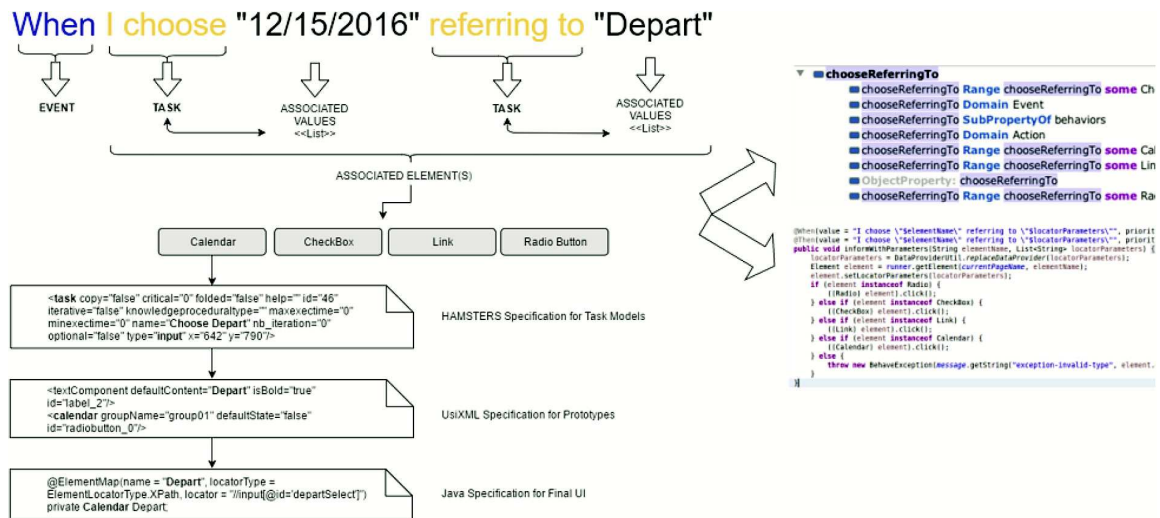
When I choose "12/15/2016" referring to "Depart"

EVENT

TASK

ASSOCIATED VALUES <<List>>

TASK

ASSOCIATED VALUES <<List>>

ASSOCIATED ELEMENT(S)

Calendar

CheckBox

Link

Radio Button

<task copy="false" critical="0" folded="false" help="" id="46" iterative="false" knowledgeproceduraltype="" maxexectime="0" minexectime="0" name="Choose Depart" nb_iteration="0" optional="false" type="input" x="642" y="790"/>

HAMSTERS Specification for Task Models

<textComponent defaultContent="Depart" isBold="true" id="label_2"/>
<calendar groupName="group01" defaultState="false" id="radiobutton_0"/>

UsiXML Specification for Prototypes

@ElementMap(name = "Depart", locatorType = ElementLocatorType.XPath, locator = "//input[@id='departSelect']")
private Calendar Depart;

Java Specification for Final UI

chooseReferringTo
chooseReferringTo Range chooseReferringTo some Ch
chooseReferringTo Domain Event
chooseReferringTo SubPropertyOf behaviors
chooseReferringTo Domain Action
chooseReferringTo Range chooseReferringTo some Ca
chooseReferringTo Range chooseReferringTo some Lin
ObjectProperty: chooseReferringTo
chooseReferringTo Range chooseReferringTo some Ra

@When(value = "I choose \"$elementName\" referring to \"$locatorParameters\"", priorit
@Then(value = "I choose \"$elementName\" referring to \"$locatorParameters\"", priorit
public void informWithParameters(String elementName, List<String> locatorParameters) {
    locatorParameters = DataProviderUtil.replaceDataProvider(locatorParameters);
    Element element = runner.getElement(currentPageName, elementName);
    element.setLocatorParameters(locatorParameters);
    if (element instanceof Radio) {
        ((Radio) element).click();
    } else if (element instanceof CheckBox) {
        ((CheckBox) element).click();
    } else if (element instanceof Link) {
        ((Link) element).click();
    } else if (element instanceof Calendar) {
        ((Calendar) element).click();
    } else {
        throw new BehaveException(message.getString("exception-invalid-type", element.
    }
}